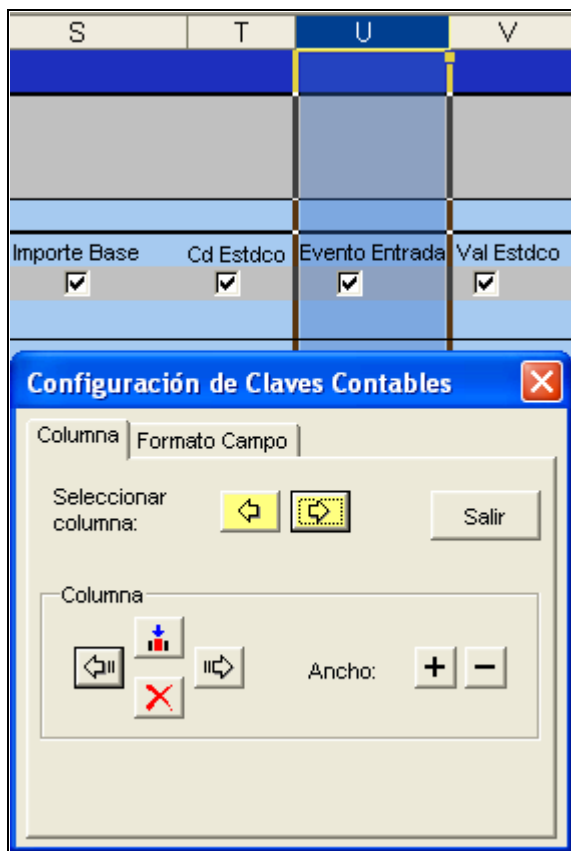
| S | T | U | V |
|---|---|---|---|
| Importe Base | Cd Estdco | Evento Entrada | Val Estdco |

Configuración de Claves Contables

Columna Formato Campo

Seleccionar columna:

Salir

Columna

Ancho: + −